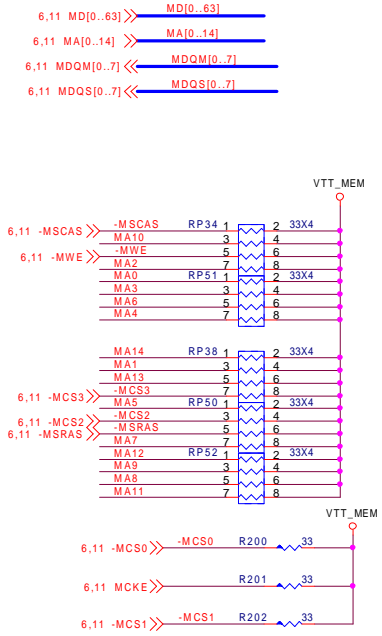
6,11 MD[0..63]
MD[0..63]
6,11 MA[0..14]
MA[0..14]
6,11 MDQM[0..7]
MDQM[0..7]
6,11 MDQS[0..7]
MDQS[0..7]

VTT_MEM

6,11 -MSCAS
-MSCAS
RP34
1
2
33X4
MA10
3
4
6,11 -MWE
-MWE
5
6
MA2
7
8
MA0
RP51
1
2
33X4
MA3
3
4
MA6
5
6
MA4
7
8

MA14
RP38
1
2
33X4
MA1
3
4
MA13
5
6
-MCS3
7
8
6,11 -MCS3
MA5
RP50
1
2
33X4
-MCS2
3
4
6,11 -MCS2
-MSRAS
5
6
6,11 -MSRAS
MA7
7
8
MA12
RP52
1
2
33X4
MA9
3
4
MA8
5
6
MA11
7
8

VTT_MEM

6,11 -MCS0
-MCS0
R200
33
6,11 MCKE
R201
33
6,11 -MCS1
-MCS1
R202
33